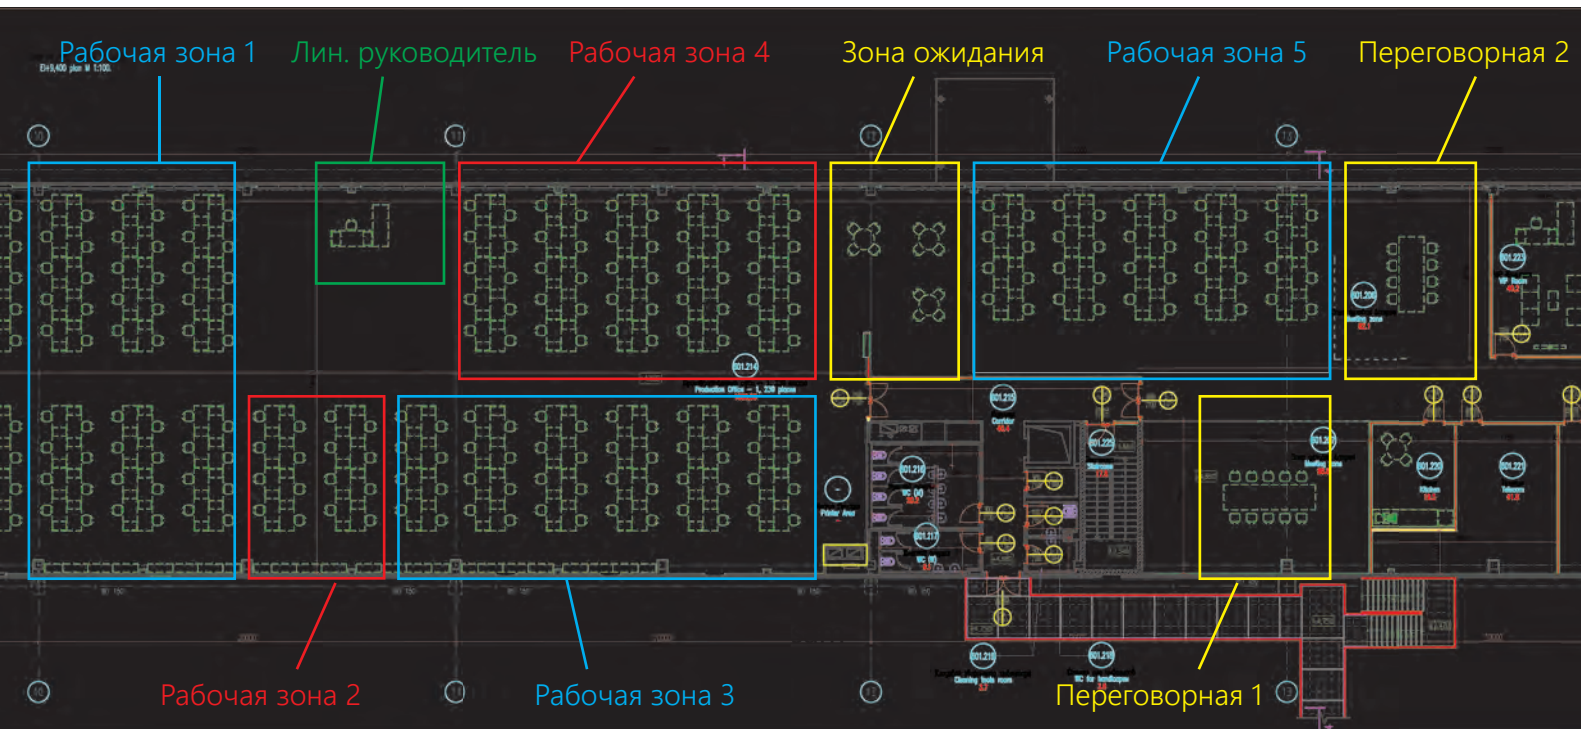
Рабочая зона 1 Лин. руководитель Рабочая зона 4 Зона ожидания Рабочая зона 5 Переговорная 2

EL+9,400 plan M 1:100

10 11 12 13

001.214
Production Office – 1, 238 places

001.223
VIP Room

001.206
Meeting zone

001.215
Corridor

001.225
Staircase

001.210
WC (M)

001.217
WC (W)

Printer Area

001.220

001.222
Kitchen

001.221
Telecom

001.218
Cleaning tools room

001.219
WC for handicaps

Рабочая зона 2 Рабочая зона 3 Переговорная 1

10 11 12 13